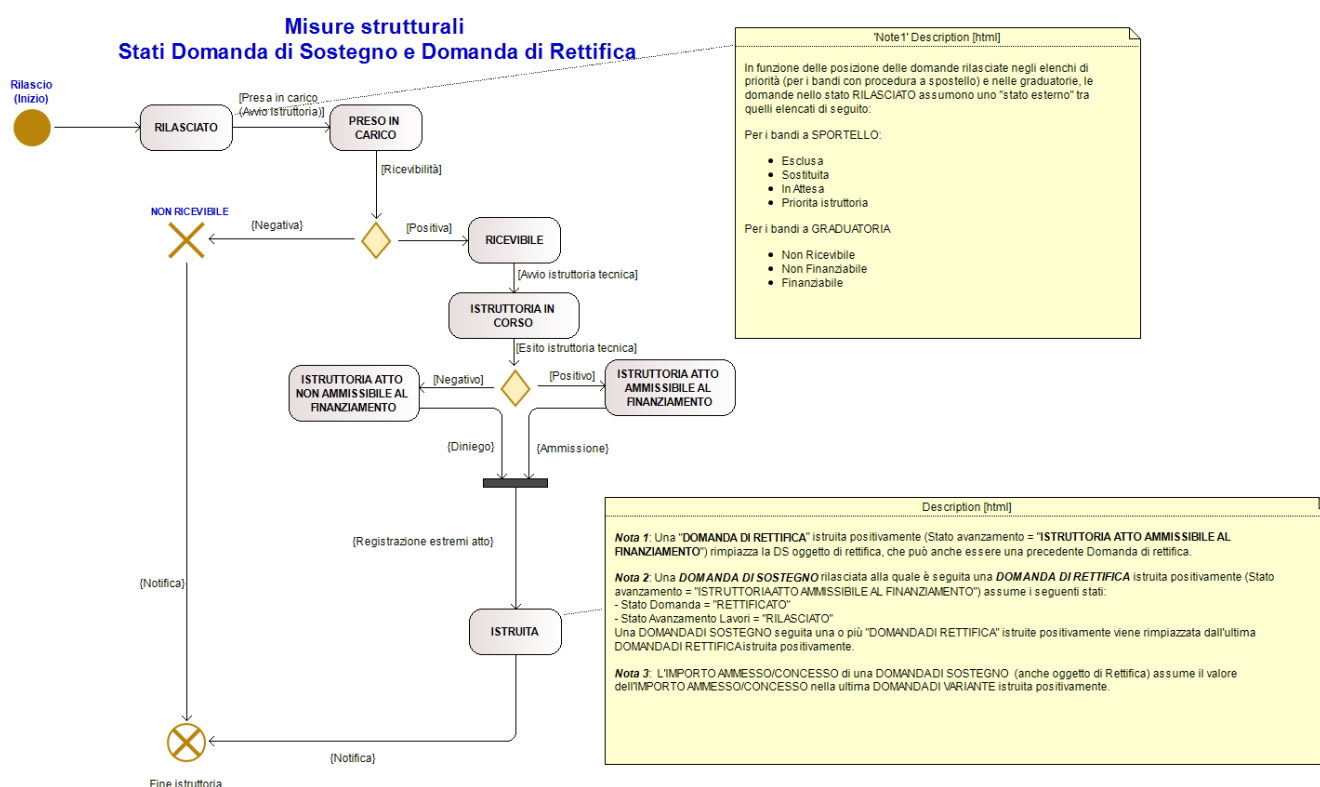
Misure strutturali
Stati Domanda di Sostegno e Domanda di Rettifica

Rilascio (Inizio)

RILASCIATO

[Presa in carico (Avvio istruttoria)]

PRESO IN CARICO

[Ricevibilità]

NON RICEVIBILE

{Negativa)

[Positiva]

RICEVIBILE

[Avvio istruttoria tecnica]

ISTRUTTORIA IN CORSO

[Esito istruttoria tecnica]

ISTRUTTORIA ATTO NON AMMISSIBILE AL FINANZIAMENTO

[Negativo]

[Positivo]

ISTRUTTORIA ATTO AMMISSIBILE AL FINANZIAMENTO

{Diniego}

{Ammissione}

{Registrazione estremi atto}

{Notifica}

ISTRUITA

{Notifica}

Fine istruttoria

'Note1' Description [html]

In funzione delle posizione delle domande rilasciate negli elenchi di priorità (per i bandi con procedura a spostello) e nelle graduatorie, le domande nello stato RILASCIATO assumono uno "stato esterno" tra quelli elencati di seguito:

Per i bandi a SPORTELLO:

- Esclusa
- Sostituita
- In Attesa
- Priorita istruttoria

Per i bandi a GRADUATORIA

- Non Ricevibile
- Non Finanziabile
- Finanziabile

Description [html]

Nota 1: Una "DOMANDA DI RETTIFICA" istruita positivamente (Stato avanzamento = "ISTRUTTORIA ATTO AMMISSIBILE AL FINANZIAMENTO") rimpiazza la DS oggetto di rettifica, che può anche essere una precedente Domanda di rettifica.

Nota 2: Una DOMANDA DI SOSTEGNO rilasciata alla quale è seguita una DOMANDA DI RETTIFICA istruita positivamente (Stato avanzamento = "ISTRUTTORIAATTO AMMISSIBILE AL FINANZIAMENTO") assume i seguenti stati:
- Stato Domanda = "RETTIFICATO"
- Stato Avanzamento Lavori = "RILASCIATO"
Una DOMANDADI SOSTEGNO seguita una o più "DOMANDADI RETTIFICA" istruite positivamente viene rimpiazzata dall'ultima DOMANDADI RETTIFICAistruita positivamente.

Nota 3: L'IMPORTO AMMESSO/CONCESSO di una DOMANDADI SOSTEGNO (anche oggetto di Rettifica) assume il valore dell'IMPORTO AMMESSO/CONCESSO nella ultima DOMANDADI VARIANTE istruita positivamente.